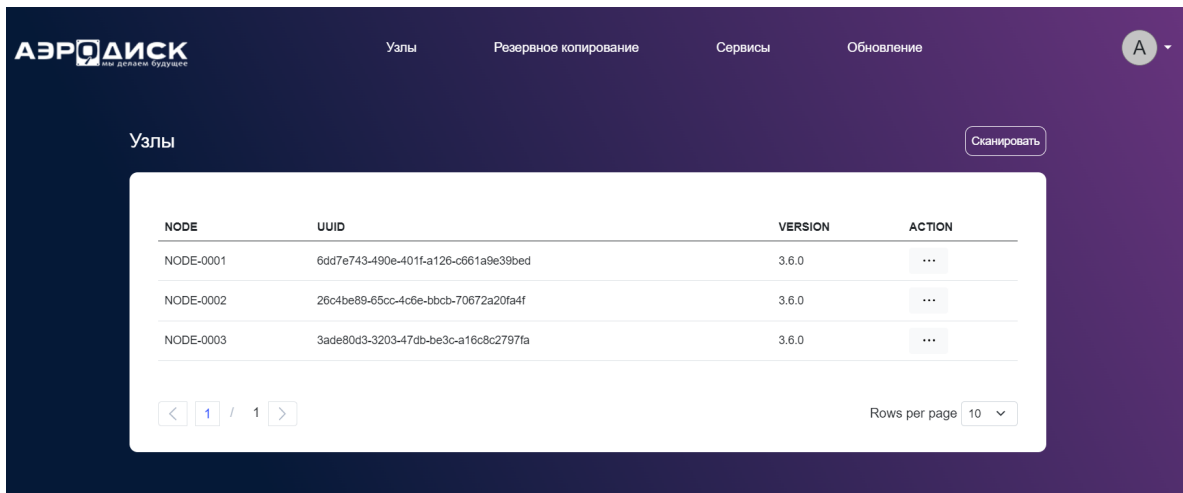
АЭРОДИСК
мы делаем будущее

Узлы Резервное копирование Сервисы Обновление

A

Узлы

Сканировать

| NODE | UUID | VERSION | ACTION |
|---|---|---|---|
| NODE-0001 | 6dd7e743-490e-401f-a126-c661a9e39bed | 3.6.0 | ··· |
| NODE-0002 | 26c4be89-65cc-4c6e-bbcb-70672a20fa4f | 3.6.0 | ··· |
| NODE-0003 | 3ade80d3-3203-47db-be3c-a16c8c2797fa | 3.6.0 | ··· |

< 1 / 1 >

Rows per page 10